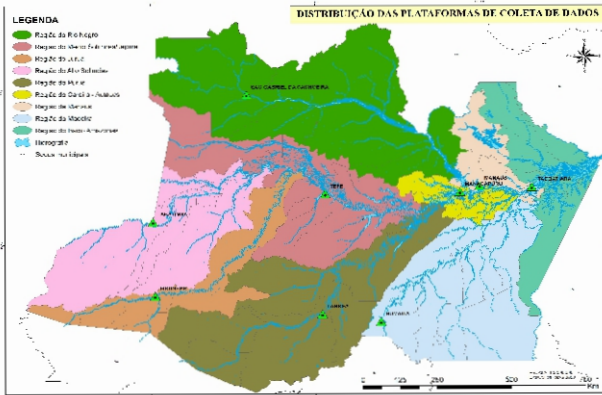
LEGENDA
Região do Rio Negro
Região do Médio Solimões-Japurá
Região do Juruá
Região do Alto Solimões
Região do Purus
Região do Careiro - Autazes
Região de Manaus
Região do Madeira
Região do Baixo Amazonas
Hidrografia
Sedes municipais

DISTRIBUIÇÃO DAS PLATAFORMAS DE COLETA DE DADOS

SÃO GABRIEL DA CACHOEIRA
TEFÉ
MANAUS
MANACAPURU
ITACOATIARA
HUMAITÁ
LÁBREA
EIRUNEPÉ
TABATINGA

0 125 250 500 750
Km